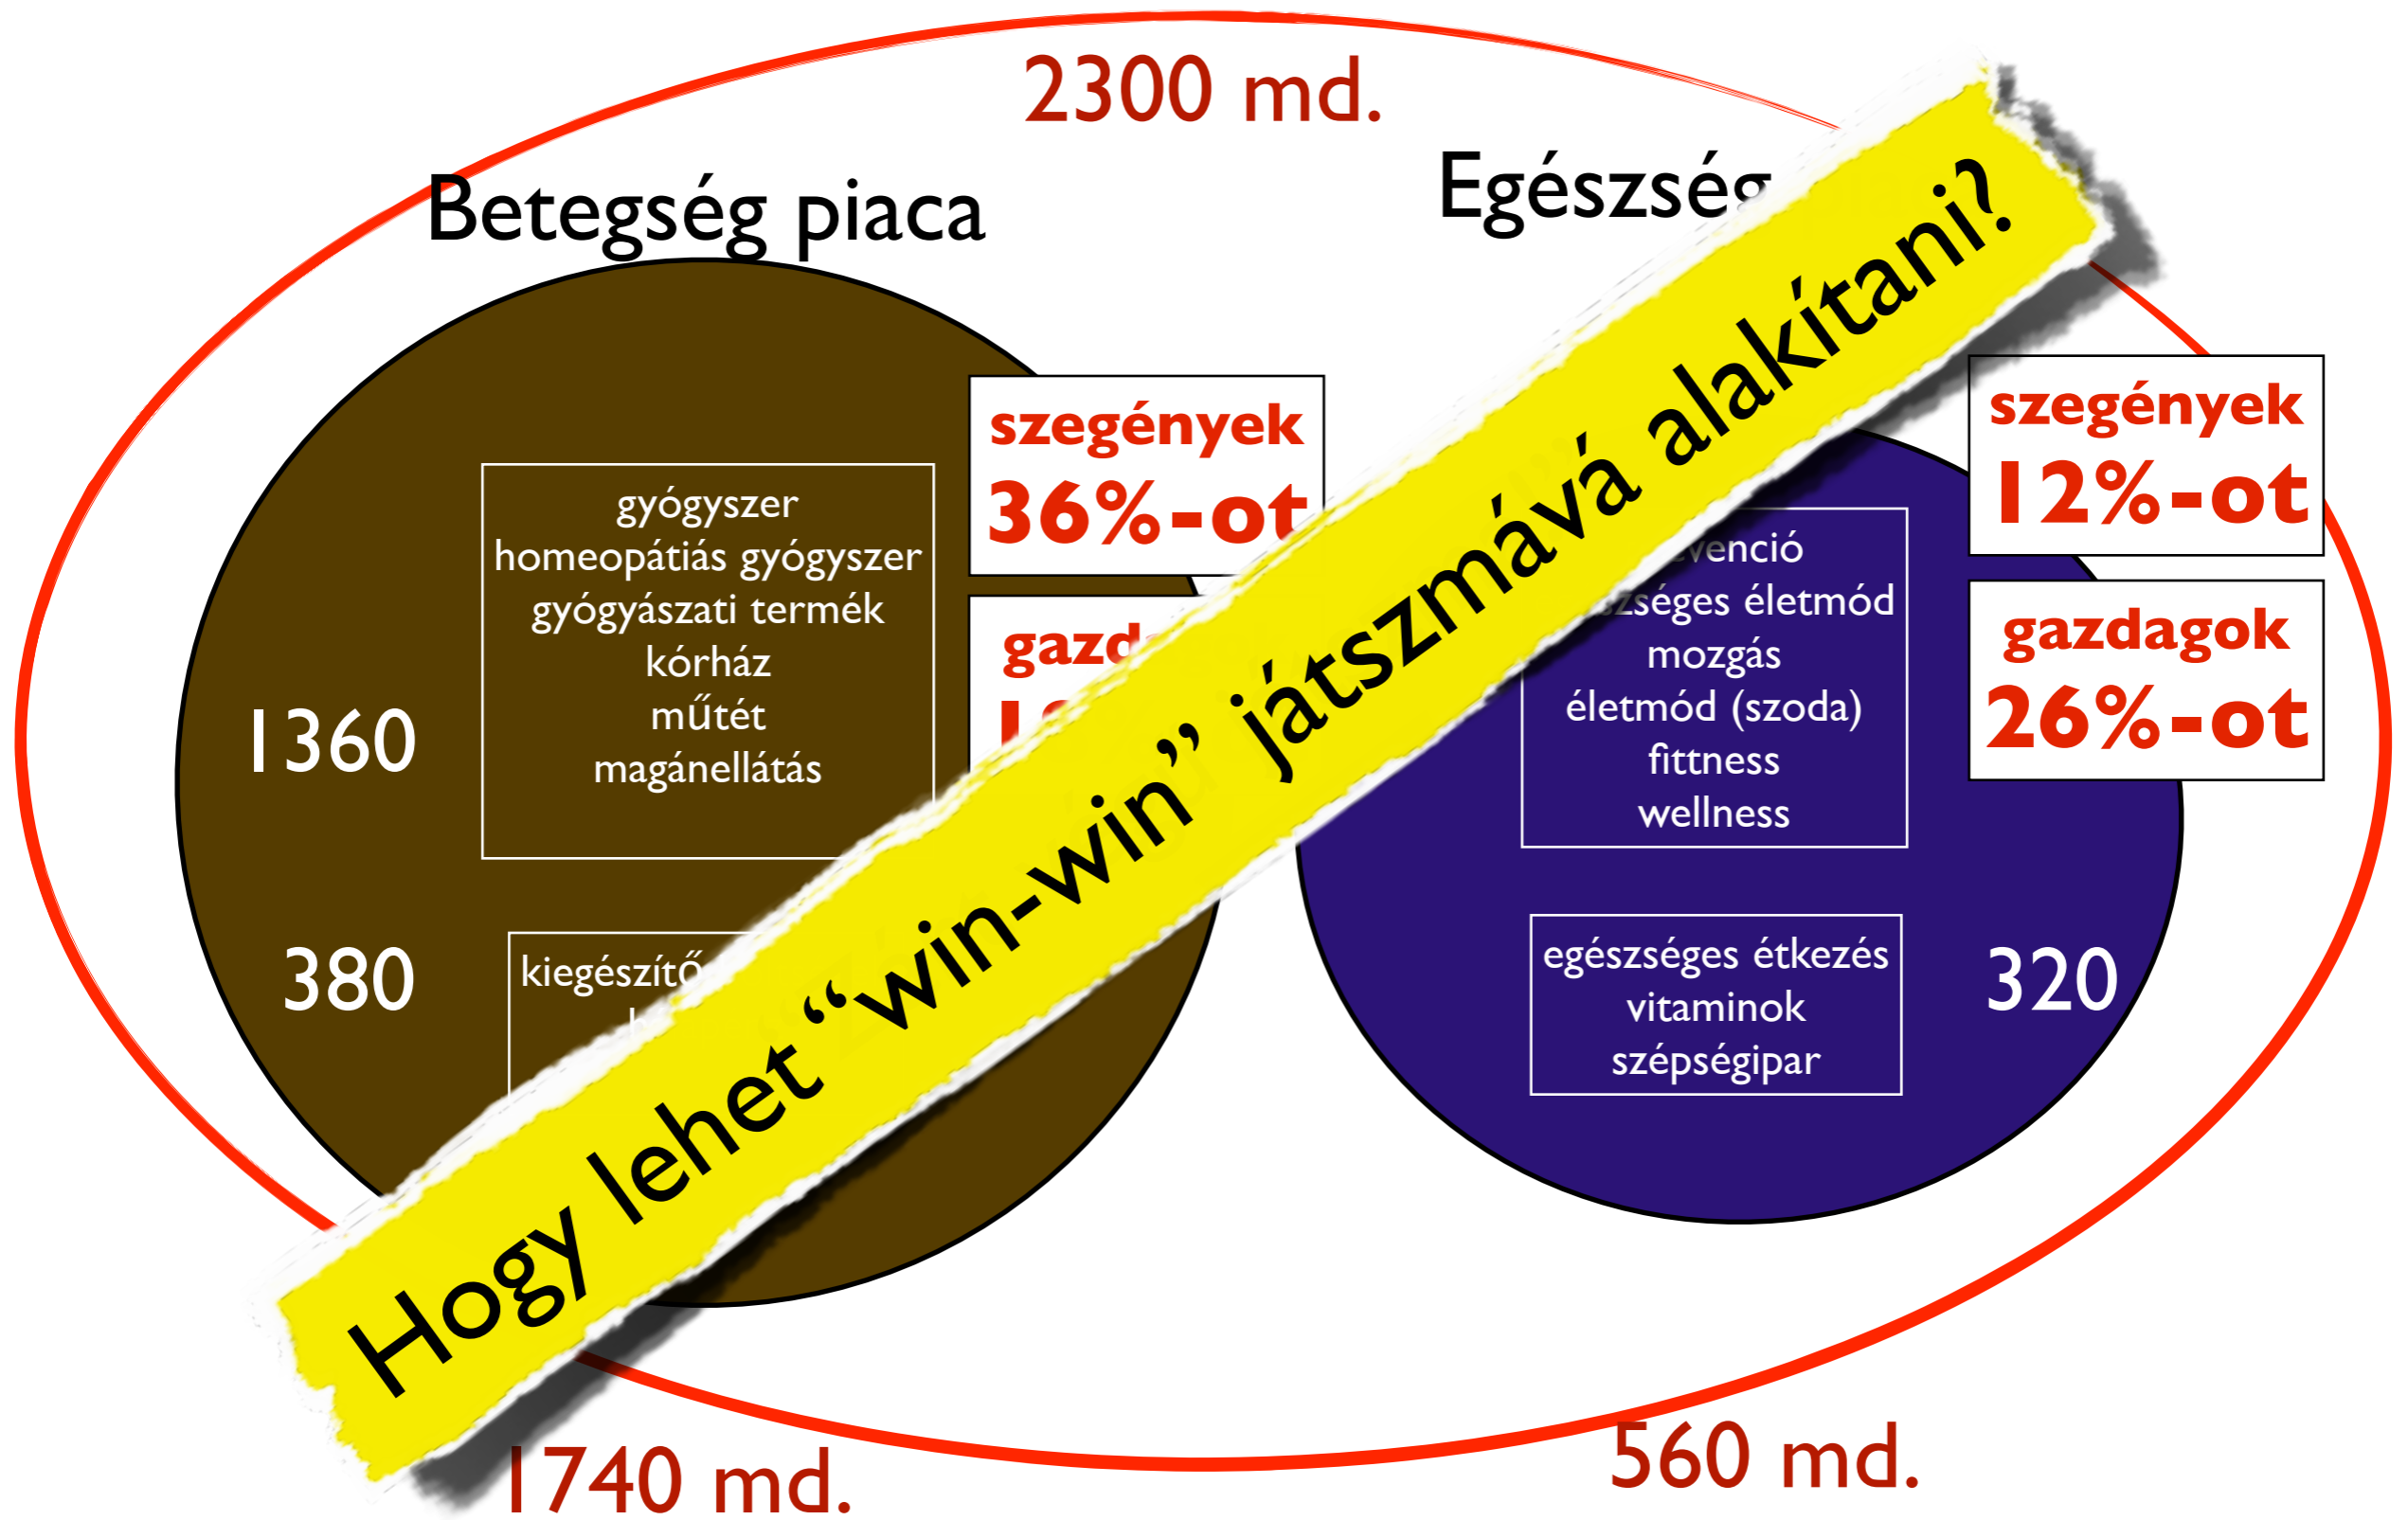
2300 md.

Betegség piaca

Egészség

szegények
36%-ot

gazd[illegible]
1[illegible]

gyógyszer
homeopátiás gyógyszer
gyógyászati termék
kórház
műtét
magánellátás

1360

380

kiegészítő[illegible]

szegények
12%-ot

gazdagok
26%-ot

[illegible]venció
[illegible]zséges életmód
mozgás
életmód (szoda)
fittness
wellness

egészséges étkezés
vitaminok
szépségipar

320

Hogy lehet “win-win” játszmává alakítani?

1740 md.

560 md.